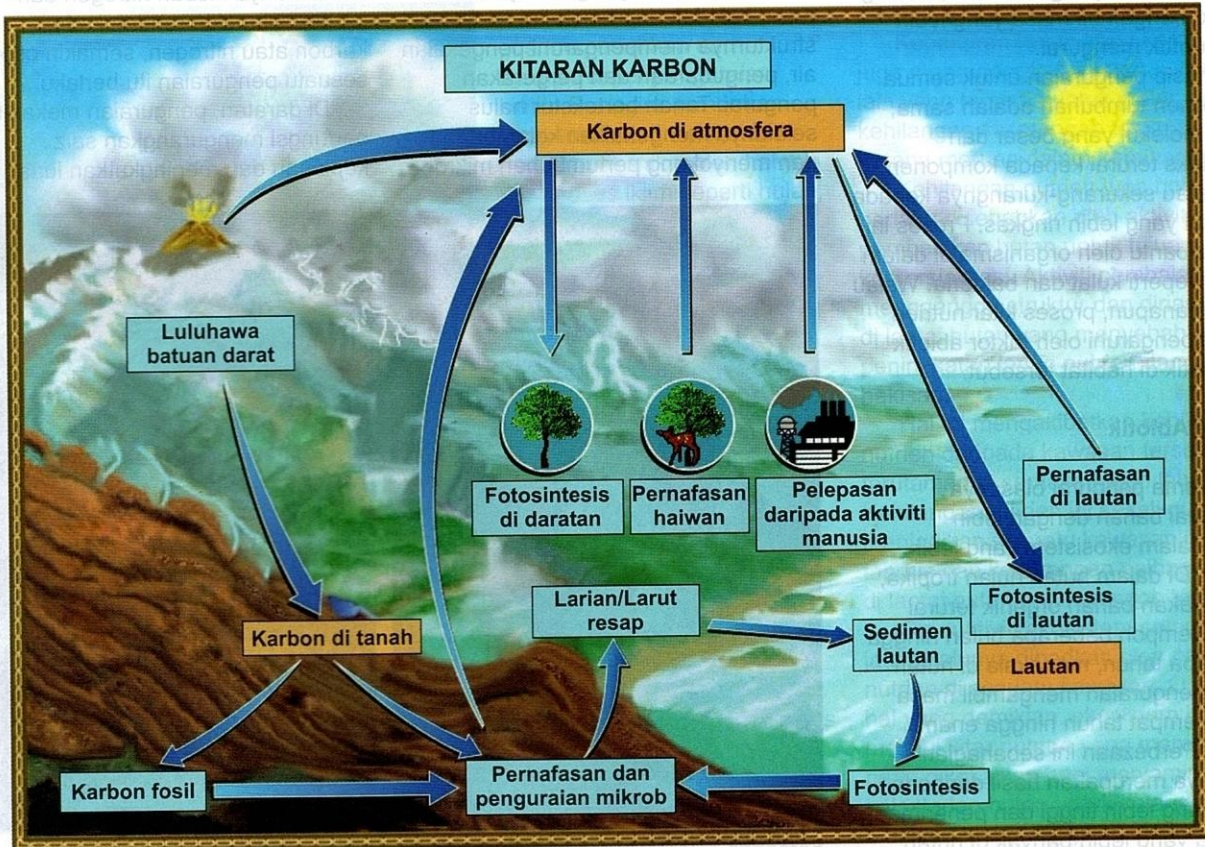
KITARAN KARBON

Karbon di atmosfera

Luluhawa batuan darat

Fotosintesis di daratan

Pernafasan haiwan

Pelepasan daripada aktiviti manusia

Pernafasan di lautan

Fotosintesis di lautan

Lautan

Larian/Larut resap

Sedimen lautan

Karbon di tanah

Karbon fosil

Pernafasan dan penguraian mikrob

Fotosintesis